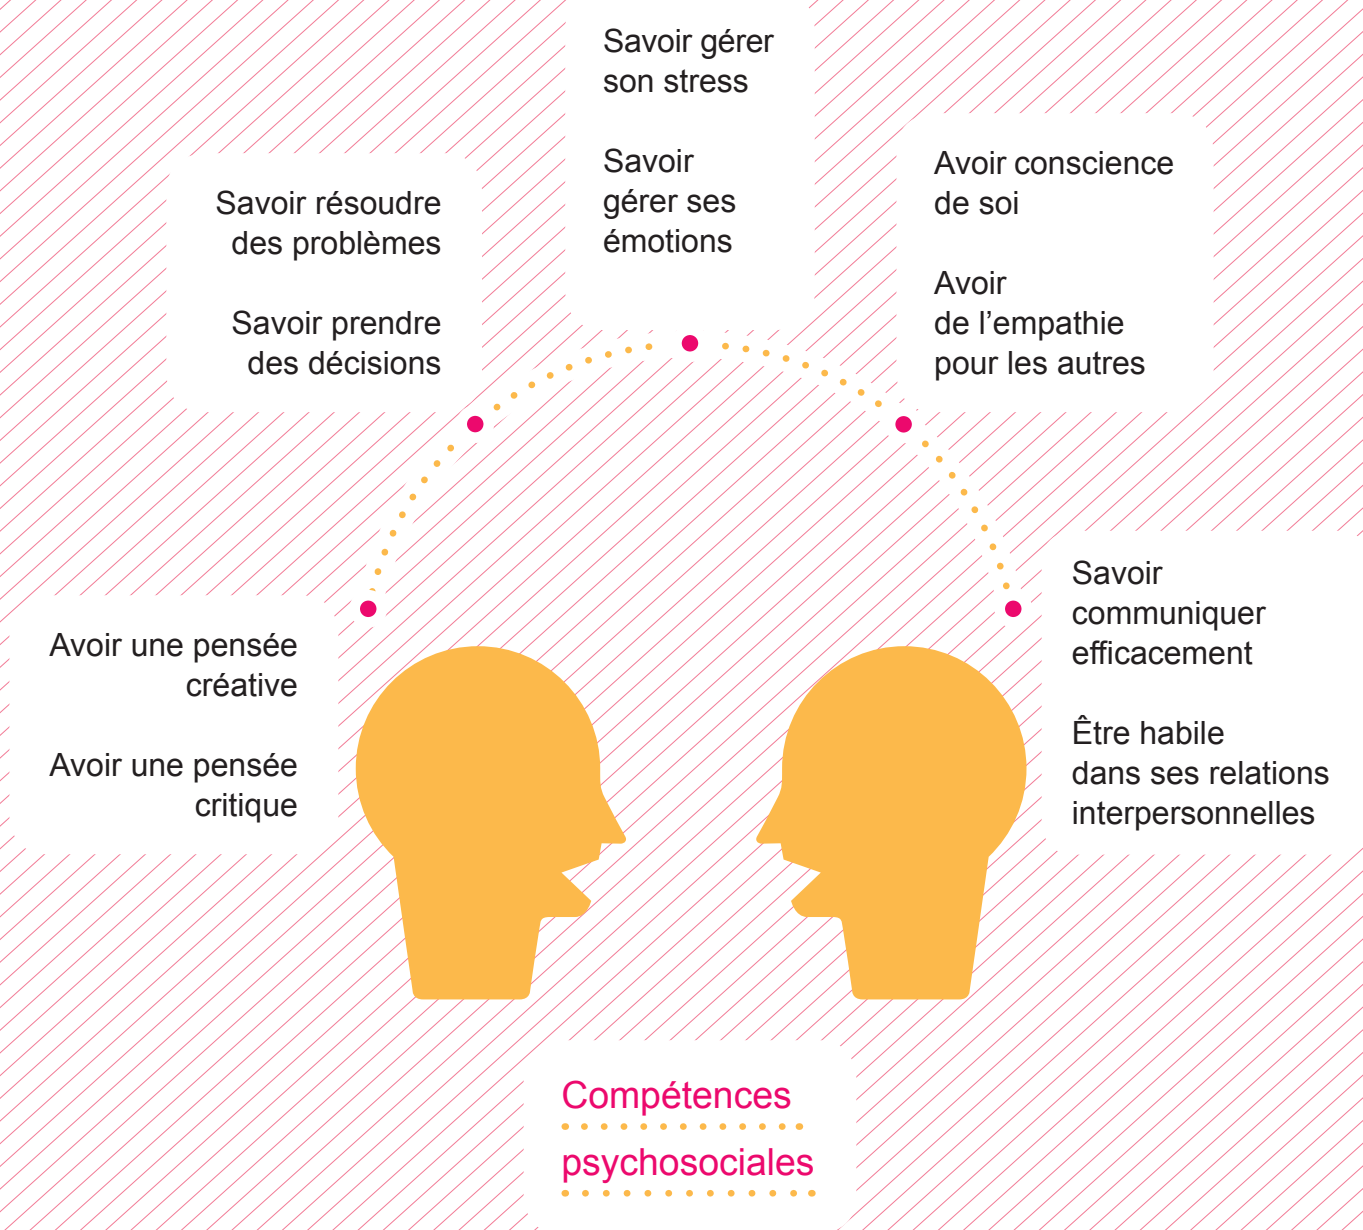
Savoir gérer son stress

Savoir gérer ses émotions

Savoir résoudre des problèmes

Savoir prendre des décisions

Avoir conscience de soi

Avoir de l’empathie pour les autres

Avoir une pensée créative

Avoir une pensée critique

Savoir communiquer efficacement

Être habile dans ses relations interpersonnelles

Compétences psychosociales